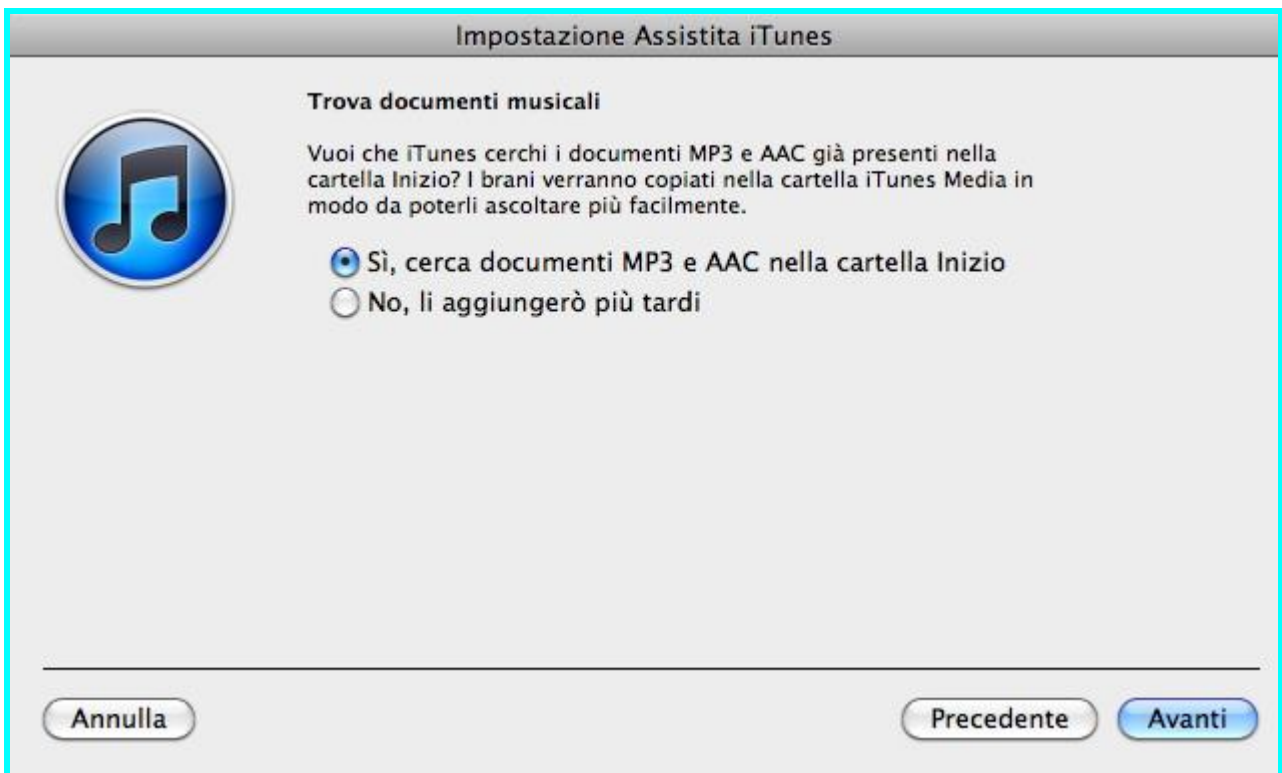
Impostazione Assistita iTunes

Trova documenti musicali

Vuoi che iTunes cerchi i documenti MP3 e AAC già presenti nella cartella Inizio? I brani verranno copiati nella cartella iTunes Media in modo da poterli ascoltare più facilmente.

Sì, cerca documenti MP3 e AAC nella cartella Inizio
No, li aggiungerò più tardi

Annulla
Precedente
Avanti